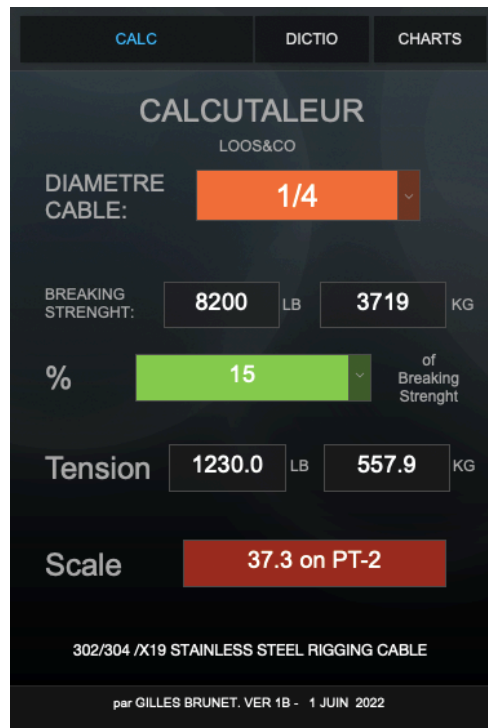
CALC DICTIO CHARTS

CALCUTALEUR

LOOS&CO

DIAMETRE CABLE: 1/4

BREAKING STRENGHT: 8200 LB 3719 KG

% 15 of Breaking Strenght

Tension 1230.0 LB 557.9 KG

Scale 37.3 on PT-2

302/304 /X19 STAINLESS STEEL RIGGING CABLE

par GILLES BRUNET. VER 1B - 1 JUIN 2022